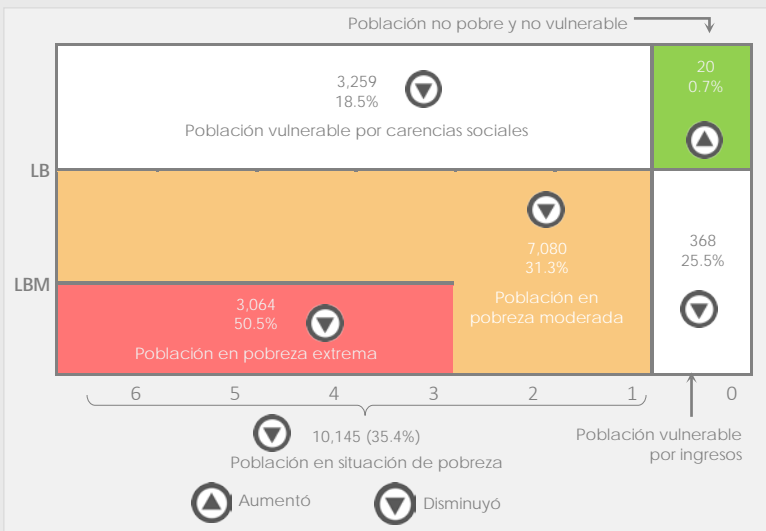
Población no pobre y no vulnerable

3,259
18.5%
Población vulnerable por carencias sociales

20
0.7%

LB

7,080
31.3%

368
25.5%

LBM

3,064
50.5%
Población en pobreza extrema

Población en pobreza moderada

6 5 4 3 2 1 0

10,145 (35.4%)
Población en situación de pobreza

Población vulnerable por ingresos

Aumentó

Disminuyó